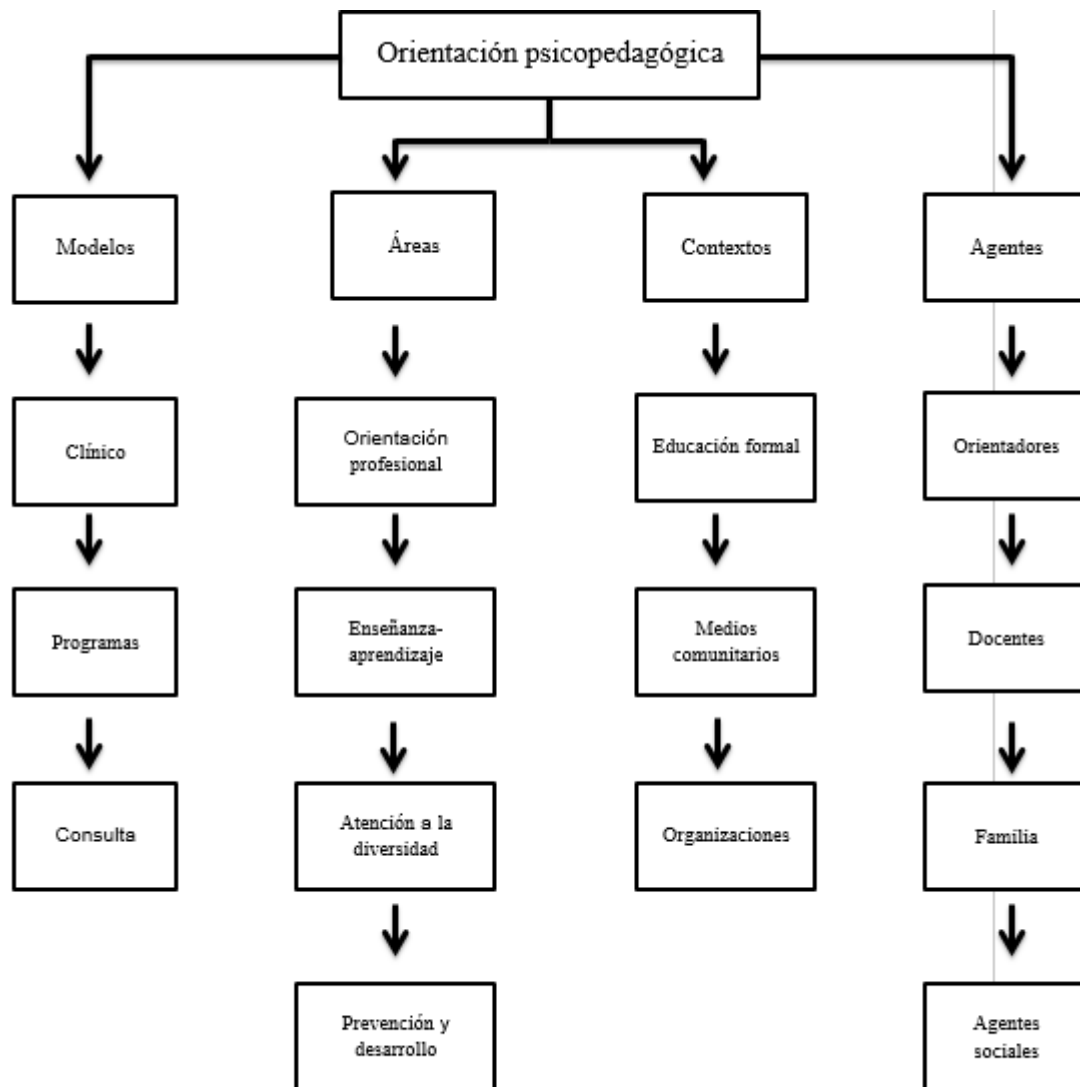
Orientación psicopedagógica

Modelos

Clínico

Programas

Consulta

Áreas

Orientación profesional

Enseñanza-aprendizaje

Atención a la diversidad

Prevención y desarrollo

Contextos

Educación formal

Medios comunitarios

Organizaciones

Agentes

Orientadores

Docentes

Familia

Agentes sociales